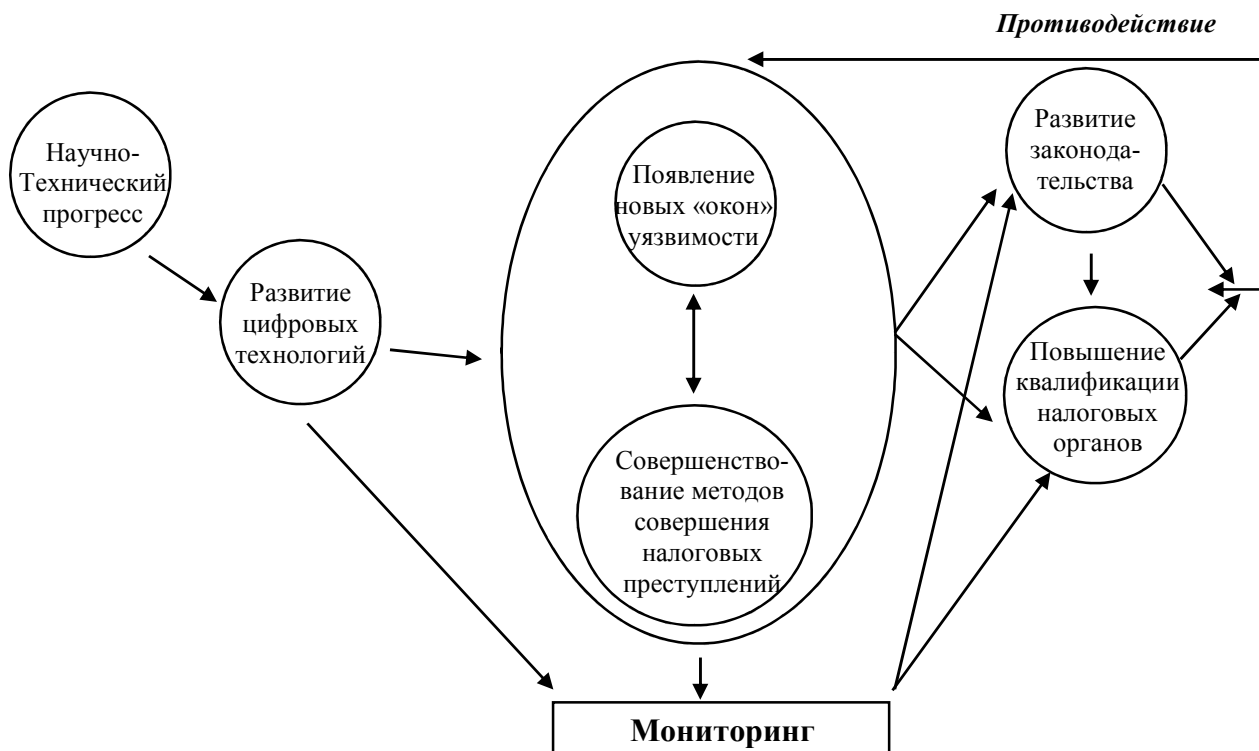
Противодействие

Научно-Технический прогресс

Развитие цифровых технологий

Появление новых «окон» уязвимости

Совершенствование методов совершения налоговых преступлений

Развитие законодательства

Повышение квалификации налоговых органов

Мониторинг